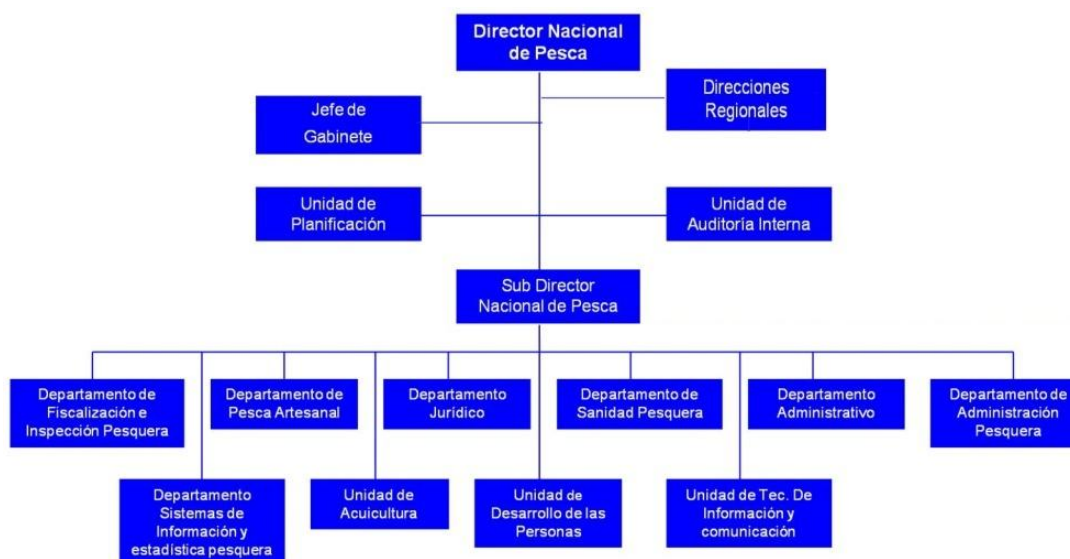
Director Nacional de Pesca

Jefe de Gabinete

Direcciones Regionales

Unidad de Planificación

Unidad de Auditoría Interna

Sub Director Nacional de Pesca

Departamento de Fiscalización e Inspección Pesquera

Departamento de Pesca Artesanal

Departamento Jurídico

Departamento de Sanidad Pesquera

Departamento Administrativo

Departamento de Administración Pesquera

Departamento Sistemas de Información y estadística pesquera

Unidad de Acuicultura

Unidad de Desarrollo de las Personas

Unidad de Tec. De Información y comunicación